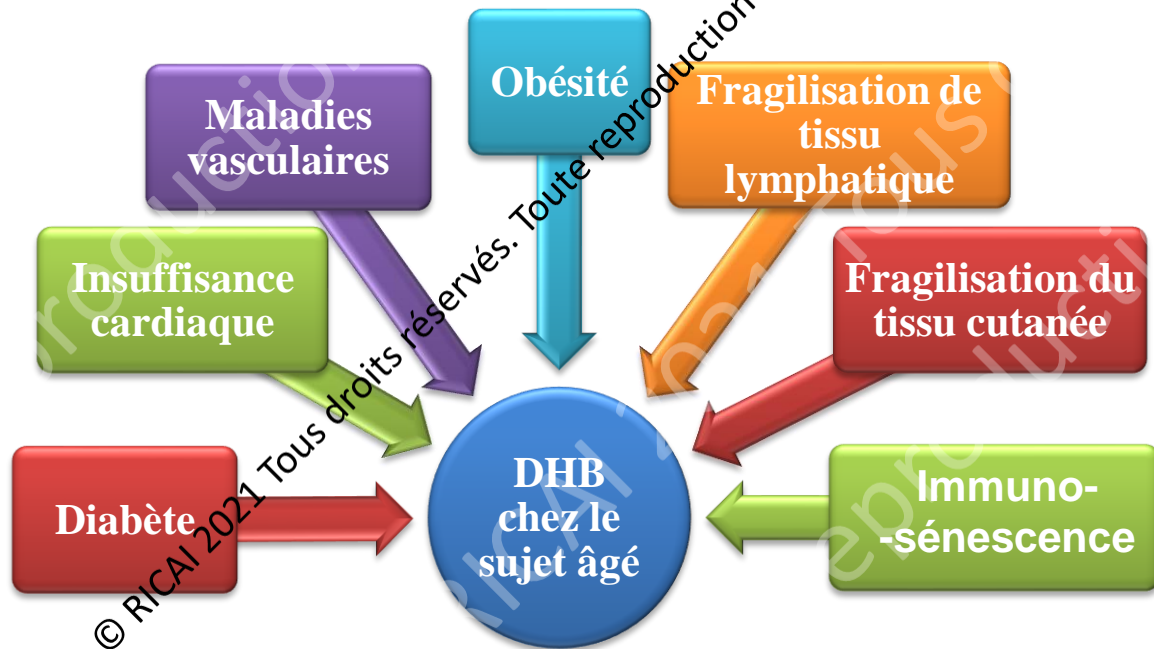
Maladies vasculaires

Obésité

Fragilisation de tissu lymphatique

Insuffisance cardiaque

Fragilisation du tissu cutanée

Diabète

DHB chez le sujet âgé

Immuno-
-sénescence

© RICAI 2021 Tous droits réservés. Toute reproduction

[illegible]